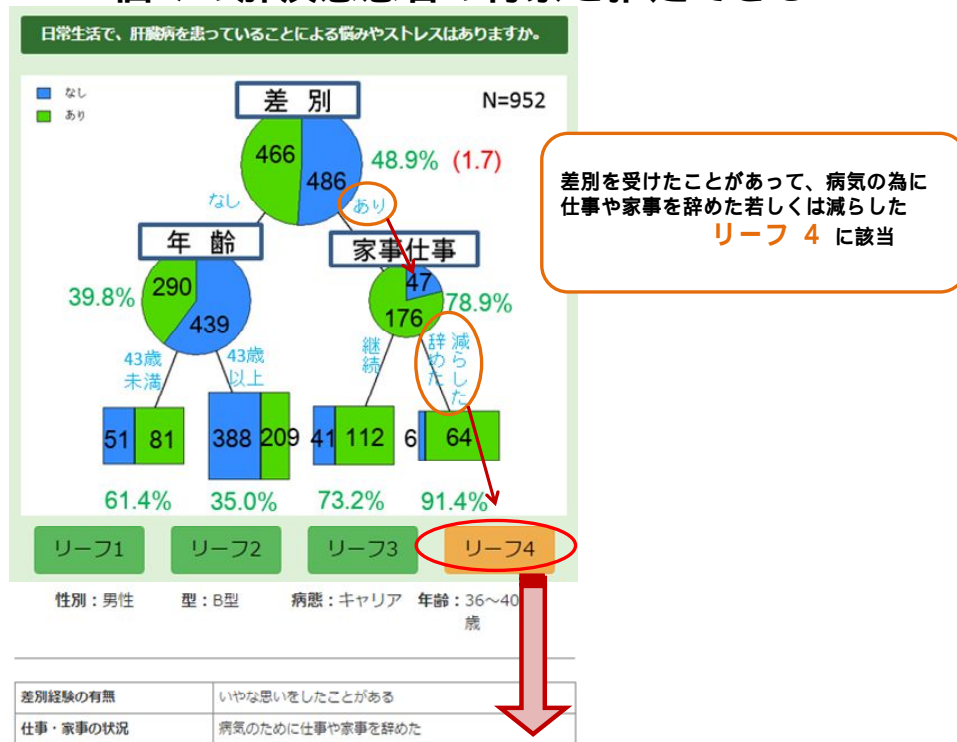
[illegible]

日常生活で、肝臓病を患っていることによる悩みやストレスはありますか。

なし
あり

差別

N=952

466
486
48.9% (1.7)

差別を受けたことがあって、病気の為に仕事や家事を辞めた若しくは減らした
リーフ 4 に該当

なし
あり

年齢
家事仕事

290
439
39.8%

47
176
78.9%

43歳未満
43歳以上
継続
辞めた
減らした

51 81
388 209
41 112
6 64

61.4%
35.0%
73.2%
91.4%

リーフ1
リーフ2
リーフ3
リーフ4

性別：男性　型：B型　病態：キャリア　年齢：36〜40歳

| 差別経験の有無 | いやな思いをしたことがある |
|---|---|
| 仕事・家事の状況 | 病気のために仕事や家事を辞めた |